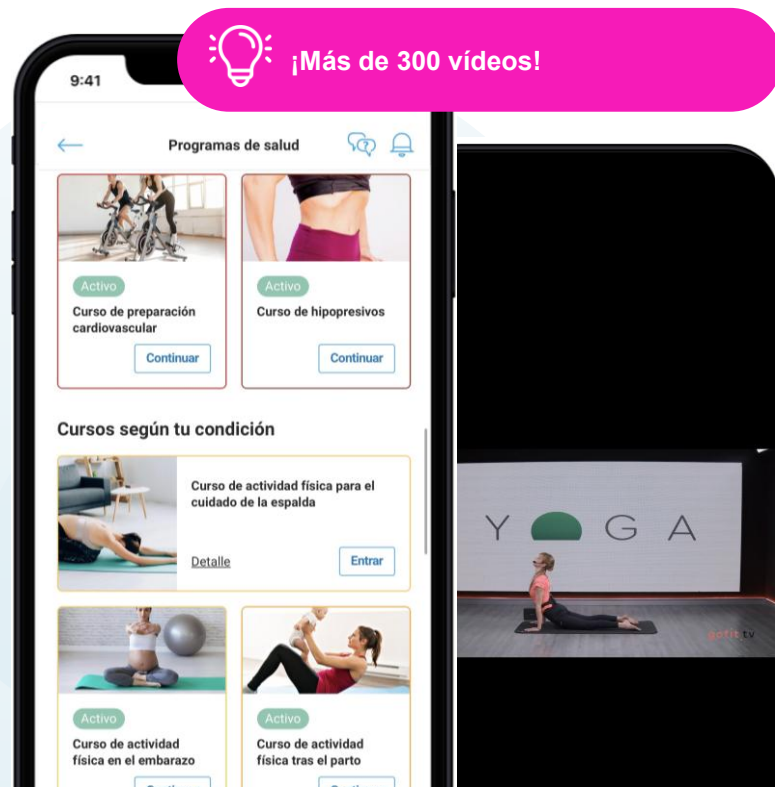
¡Más de 300 vídeos!

9:41

Programas de salud

Activo
Curso de preparación cardiovascular
Continuar

Activo
Curso de hipopresivos
Continuar

Cursos según tu condición

Curso de actividad física para el cuidado de la espalda
Detalle
Entrar

Activo
Curso de actividad física en el embarazo

Activo
Curso de actividad física tras el parto

Y O G A

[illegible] tv